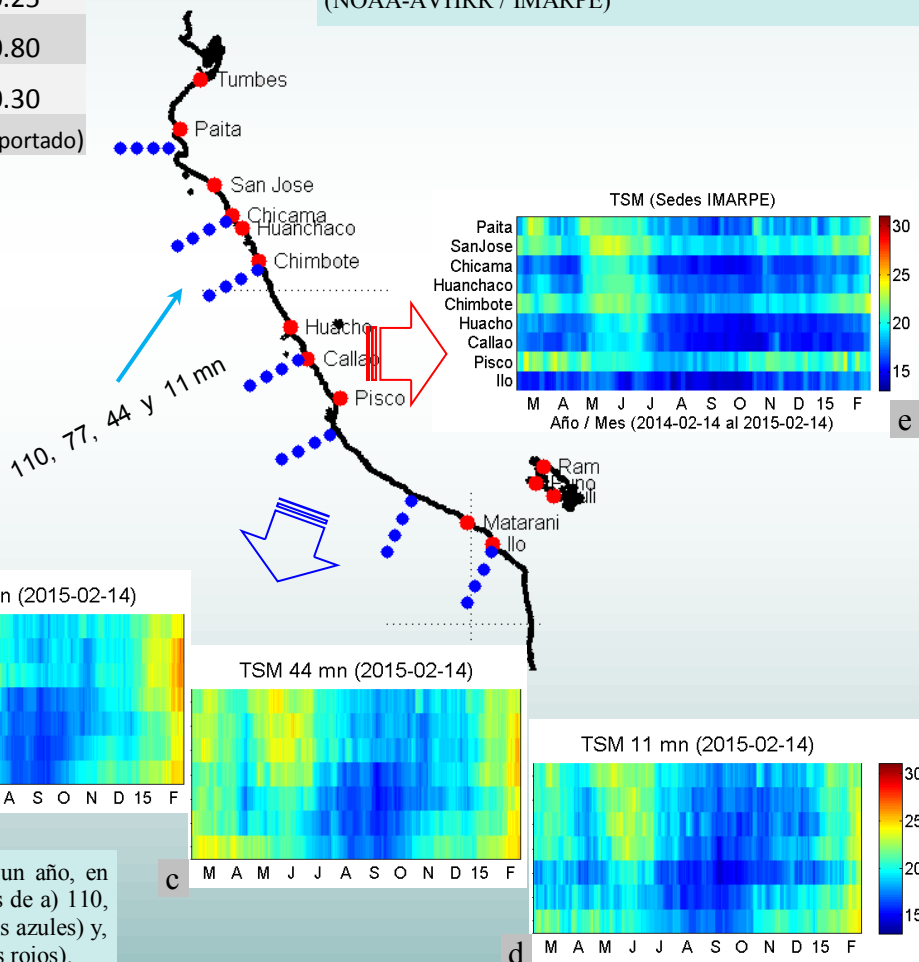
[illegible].25
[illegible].80
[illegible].30
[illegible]portado)

(NOAA-AVHRR / IMARPE)

Tumbes
Paita
San Jose
Chicama
Huanchaco
Chimbote
Huacho
Callao
Pisco
Matarani
Ilo
Ram
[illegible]
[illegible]

110, 77, 44 y 11 mn

TSM (Sedes IMARPE)
Paita
SanJose
Chicama
Huanchaco
Chimbote
Huacho
Callao
Pisco
Ilo
30
25
20
15
M A M J J A S O N D 15 F
Año / Mes (2014-02-14 al 2015-02-14)
e

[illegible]n (2015-02-14)
A S O N D 15 F

TSM 44 mn (2015-02-14)
M A M J J A S O N D 15 F
c

TSM 11 mn (2015-02-14)
30
25
20
15
M A M J J A S O N D 15 F
d

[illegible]un año, en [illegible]s de a) 110, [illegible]s azules) y, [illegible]s rojos).